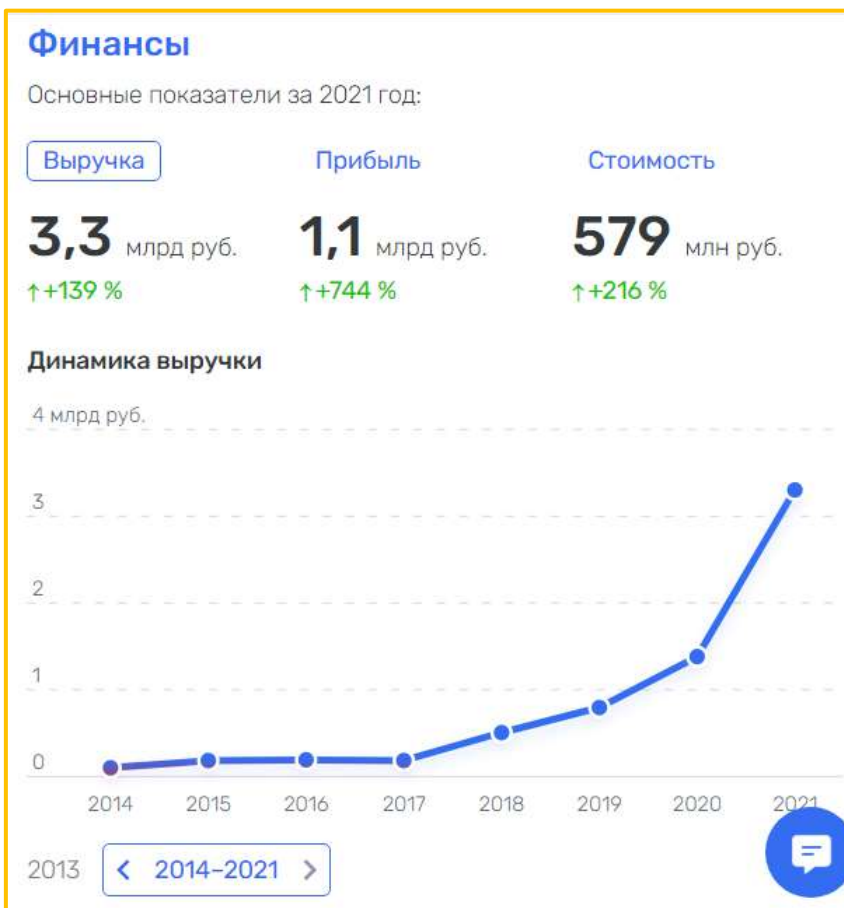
Финансы

Основные показатели за 2021 год:

Выручка Прибыль Стоимость

3,3 млрд руб.
↑+139 %

1,1 млрд руб.
↑+744 %

579 млн руб.
↑+216 %

Динамика выручки

4 млрд руб.
3
2
1
0

2014 2015 2016 2017 2018 2019 2020 2021

2013 ‹ 2014–2021 ›